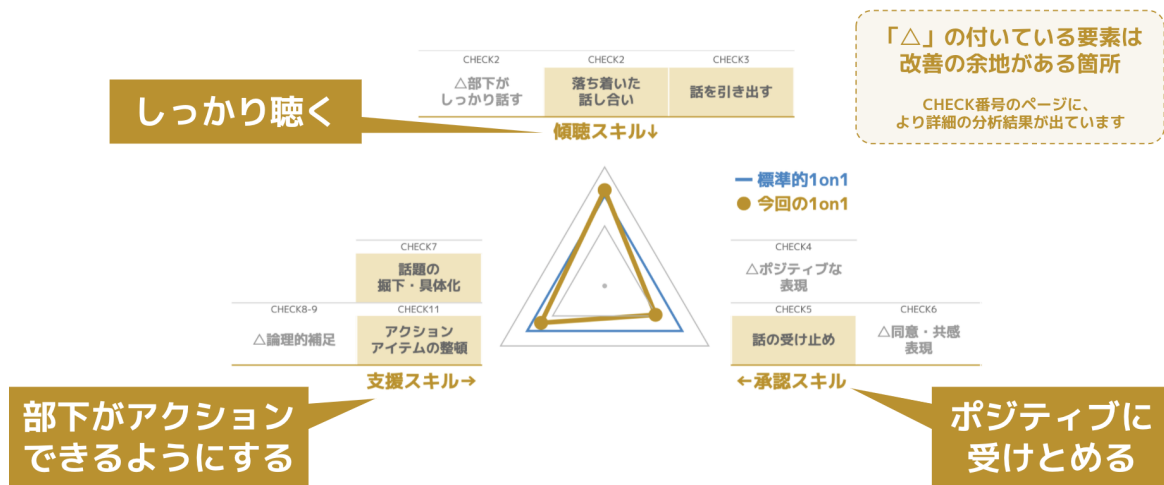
「△」の付いている要素は
改善の余地がある箇所

CHECK番号のページに、
より詳細の分析結果が出ています

しっかり聴く

| CHECK2 | CHECK2 | CHECK3 |
|---|---|---|
| △部下がしっかり話す | 落ち着いた話し合い | 話を引き出す |

傾聴スキル↓

ー 標準的1on1
● 今回の1on1

| | CHECK7 |
|---|---|
| | 話題の掘下・具体化 |
| CHECK8-9 | CHECK11 |
| △論理的補足 | アクションアイテムの整頓 |

支援スキル→

部下がアクションできるようにする

| CHECK4 | |
|---|---|
| △ポジティブな表現 | |
| CHECK5 | CHECK6 |
| 話の受け止め | △同意・共感表現 |

←承認スキル

ポジティブに受けとめる